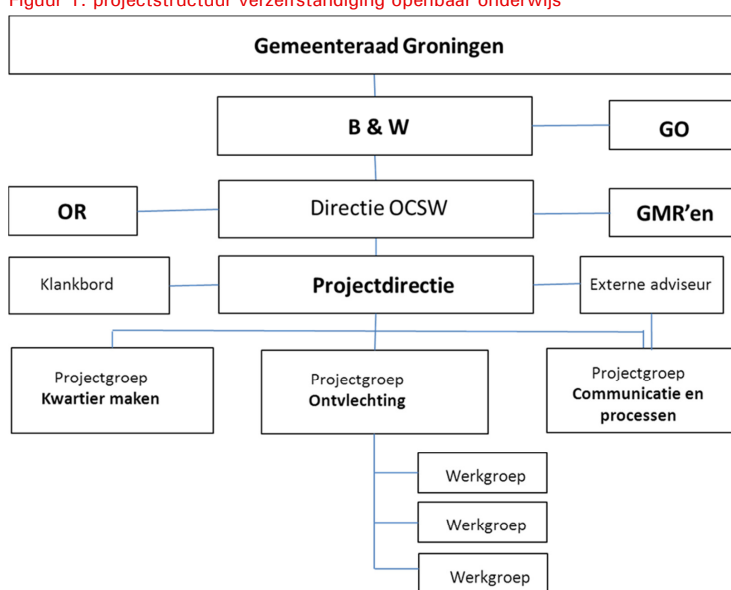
Figuur 1: projectstructuur verzelfstandiging openbaar onderwijs

Gemeenteraad Groningen

B & W

GO

OR

Directie OCSW

GMR'en

Klankbord

Projectdirectie

Externe adviseur

Projectgroep
Kwartier maken

Projectgroep
Ontvlechting

Projectgroep
Communicatie en processen

Werkgroep

Werkgroep

Werkgroep